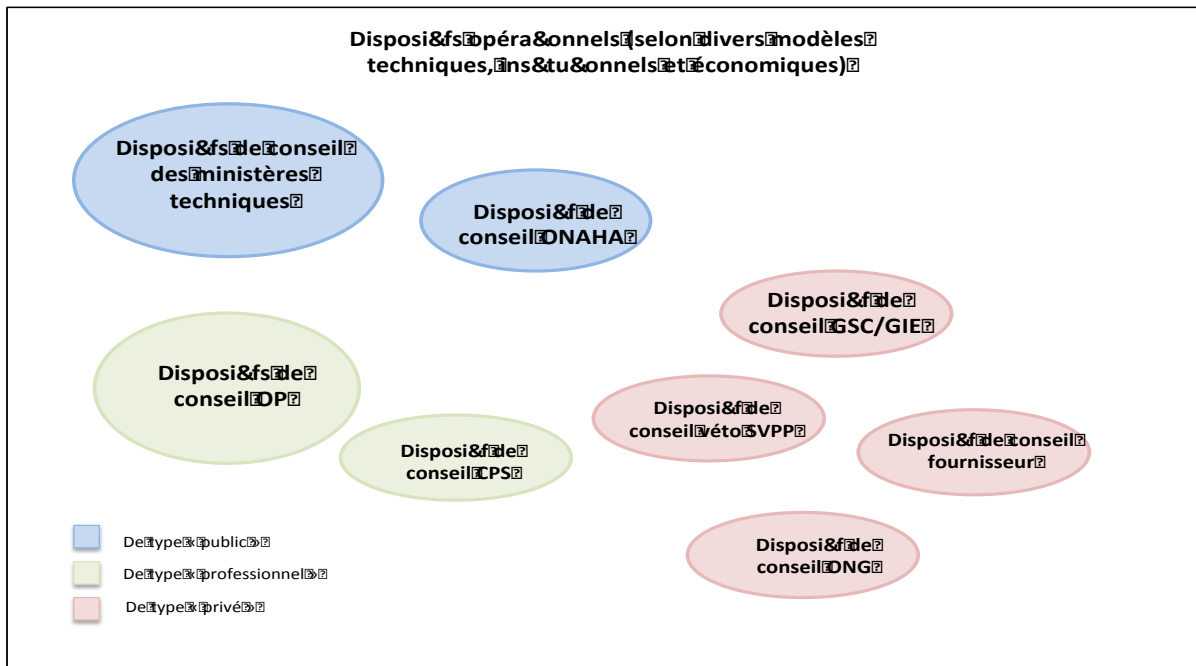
Disposi&fs opéra&onnels (selon divers modèles techniques, ins&tu&onnels et économiques)

Disposi&fs de conseil des ministères techniques

Disposi&f de conseil DNAHA

Disposi&f de conseil GSC/GIE

Disposi&fs de conseil OP

Disposi&f de conseil véto SVPP

Disposi&f de conseil fournisseur

Disposi&f de conseil CPS

Disposi&f de conseil ONG

De type « public »

De type « professionnel »

De type « privé »